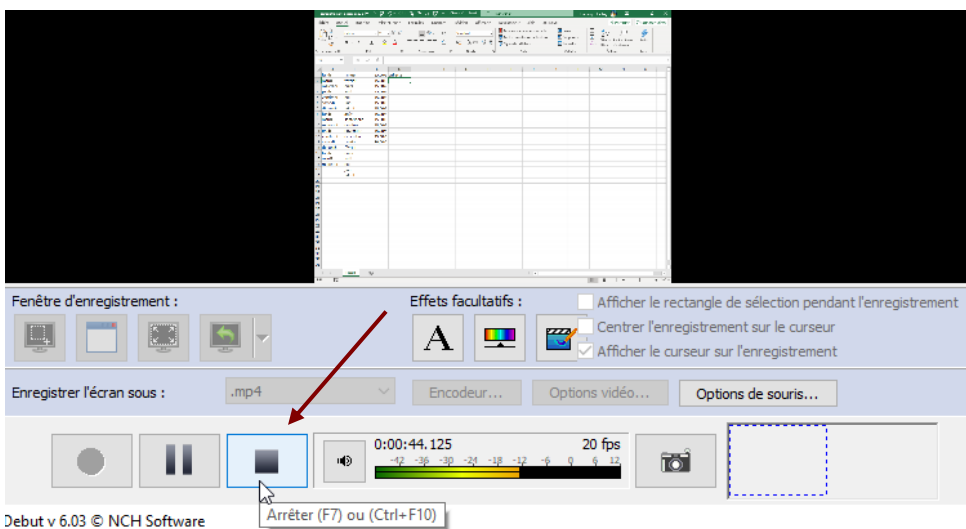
Fenêtre d'enregistrement :

Effets facultatifs :

Afficher le rectangle de sélection pendant l'enregistrement

Centrer l'enregistrement sur le curseur

Afficher le curseur sur l'enregistrement

A

Enregistrer l'écran sous :

.mp4

Encodeur...

Options vidéo...

Options de souris...

0:00:44.125

20 fps

-42 -36 -30 -24 -18 -12 -6 0 6 12

Debut v 6.03 © NCH Software

Arrêter (F7) ou (Ctrl+F10)